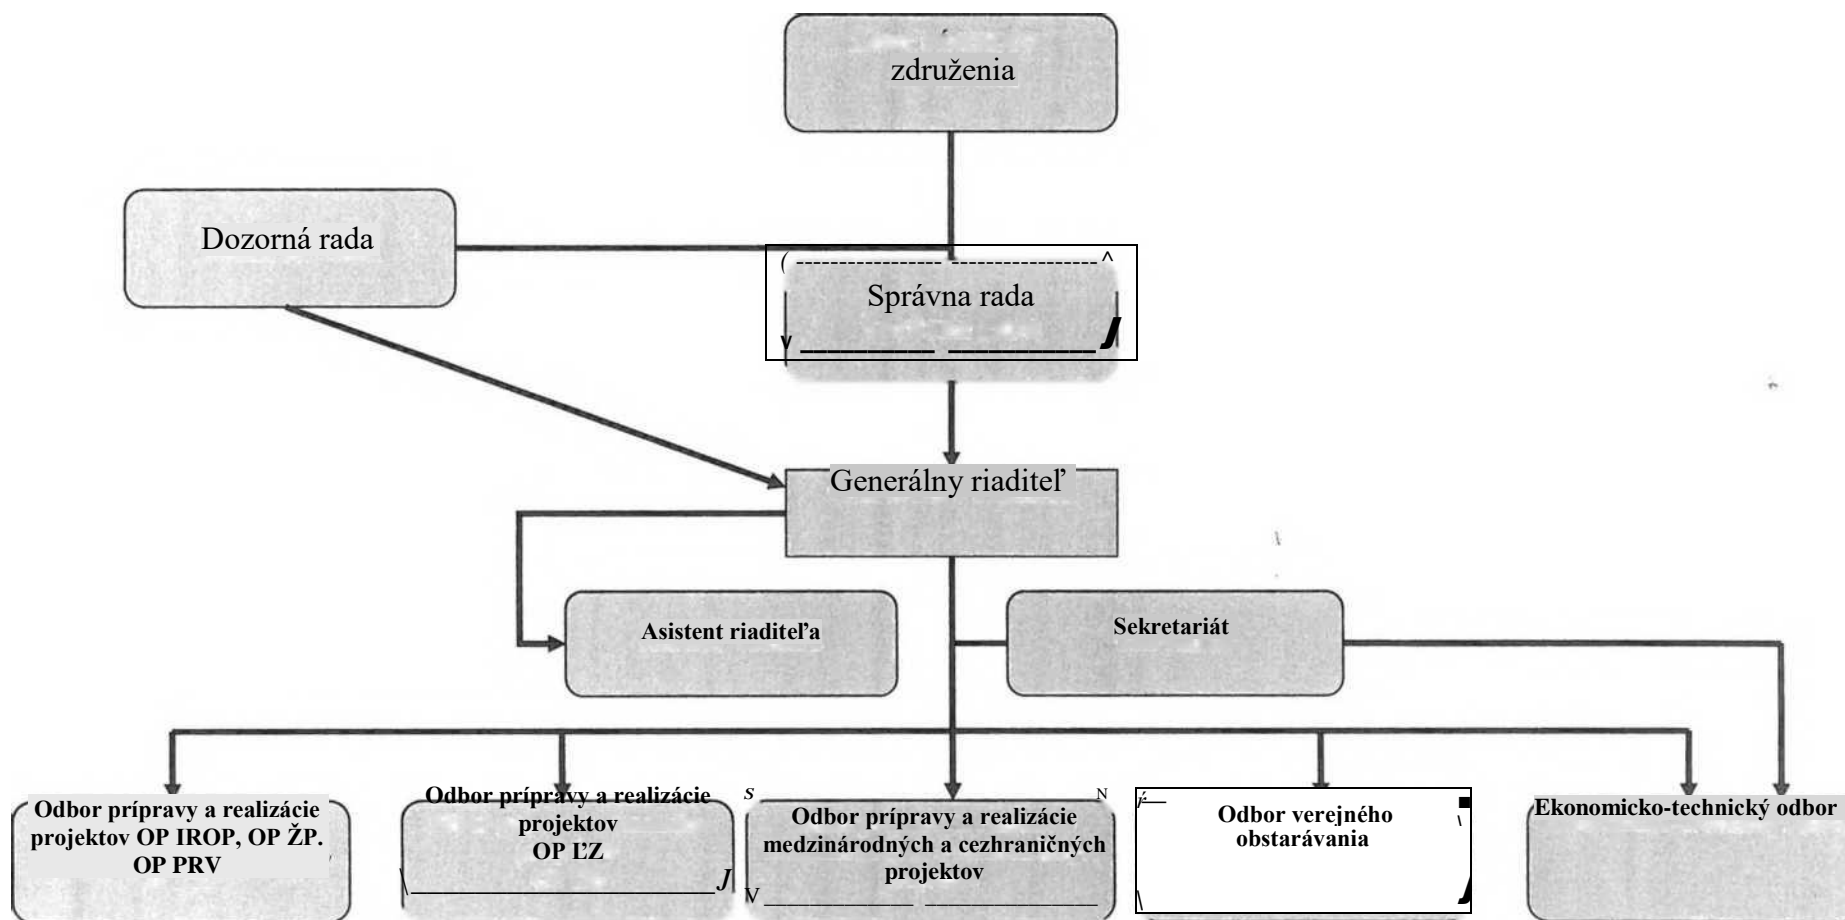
združenia

Dozorná rada

Správna rada

Generálny riaditeľ

Asistent riaditeľa

Sekretariát

Odbor prípravy a realizácie projektov OP IROP, OP ŽP. OP PRV

Odbor prípravy a realizácie projektov OP ĽZ

Odbor prípravy a realizácie medzinárodných a cezhraničných projektov

Odbor verejného obstarávania

Ekonomicko-technický odbor